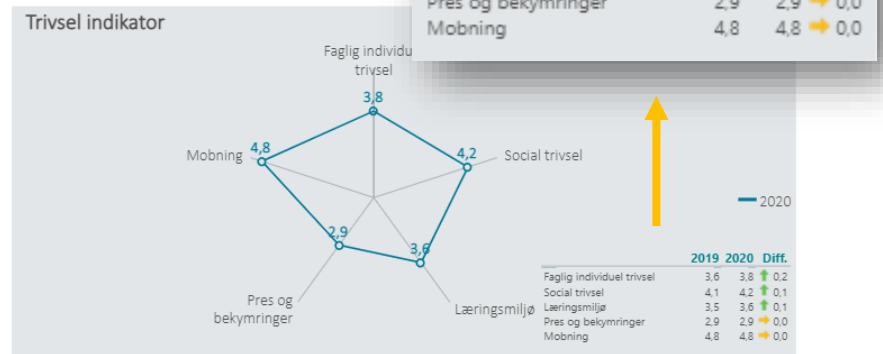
Trivsel indikator

Pres og bekymringer 2,9 2,9 0,0
Mobning 4,8 4,8 0,0

Faglig individuel trivsel
3,8
Mobning 4,8
4,2 Social trivsel
2,9
3,6
Pres og bekymringer
Læringsmiljø

2020

| | 2019 | 2020 | Diff. |
|---|---|---|---|
| Faglig individuel trivsel | 3,6 | 3,8 | 0,2 |
| Social trivsel | 4,1 | 4,2 | 0,1 |
| Læringsmiljø | 3,5 | 3,6 | 0,1 |
| Pres og bekymringer | 2,9 | 2,9 | 0,0 |
| Mobning | 4,8 | 4,8 | 0,0 |